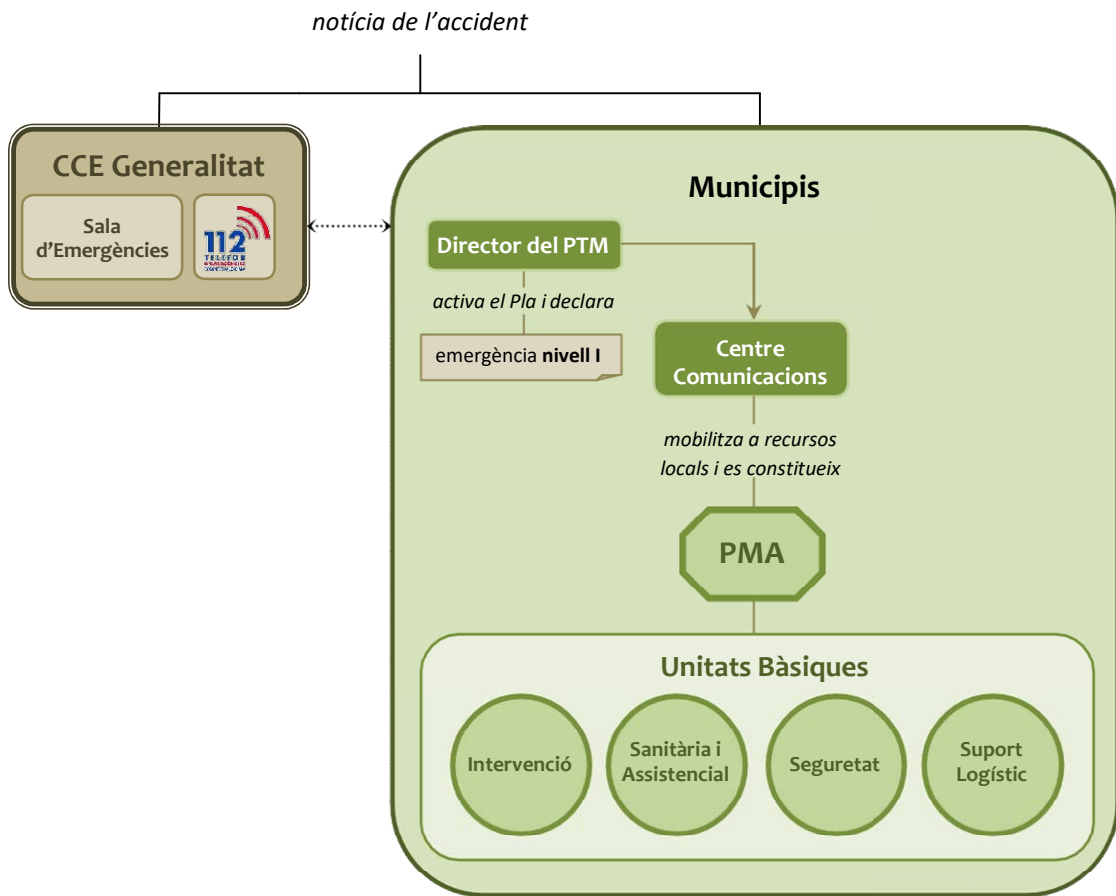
notícia de l'accident

CCE Generalitat

Sala d'Emergències

112 TELÈFON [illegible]

Municipis

Director del PTM

activa el Pla i declara

emergència **nivell I**

Centre Comunicacions

mobilitza a recursos locals i es constitueix

PMA

Unitats Bàsiques

Intervenció

Sanitària i Assistencial

Seguretat

Suport Logístic